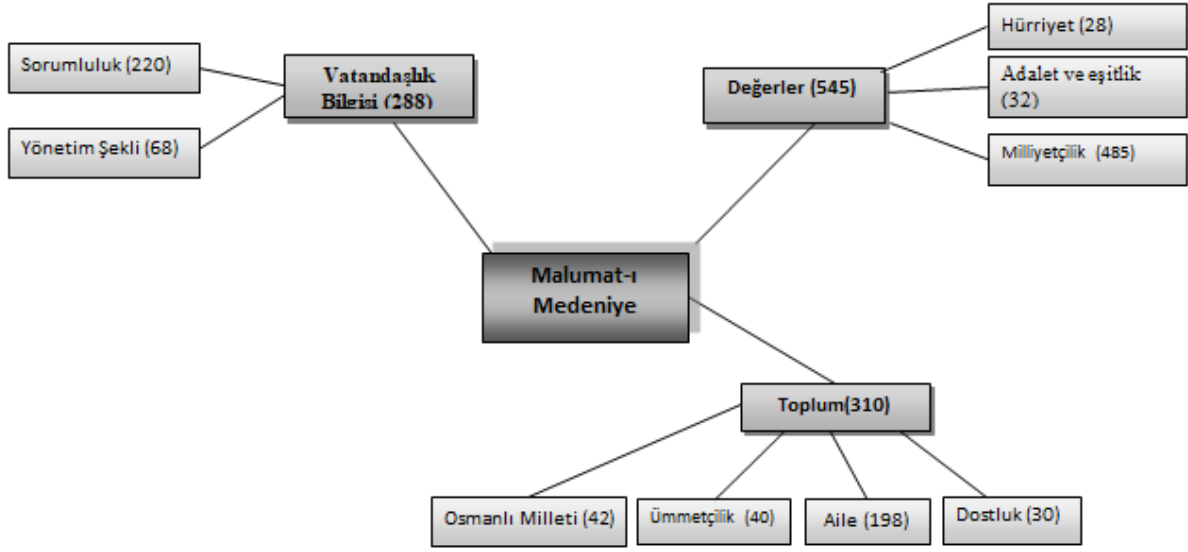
Sorumluluk (220)

Yönetim Şekli (68)

Vatandaşlık Bilgisi (288)

Hürriyet (28)

Değerler (545)

Adalet ve eşitlik (32)

Milliyetçilik (485)

Malumat-ı Medeniye

Toplum(310)

Osmanlı Milleti (42)

Ümmetçilik (40)

Aile (198)

Dostluk (30)